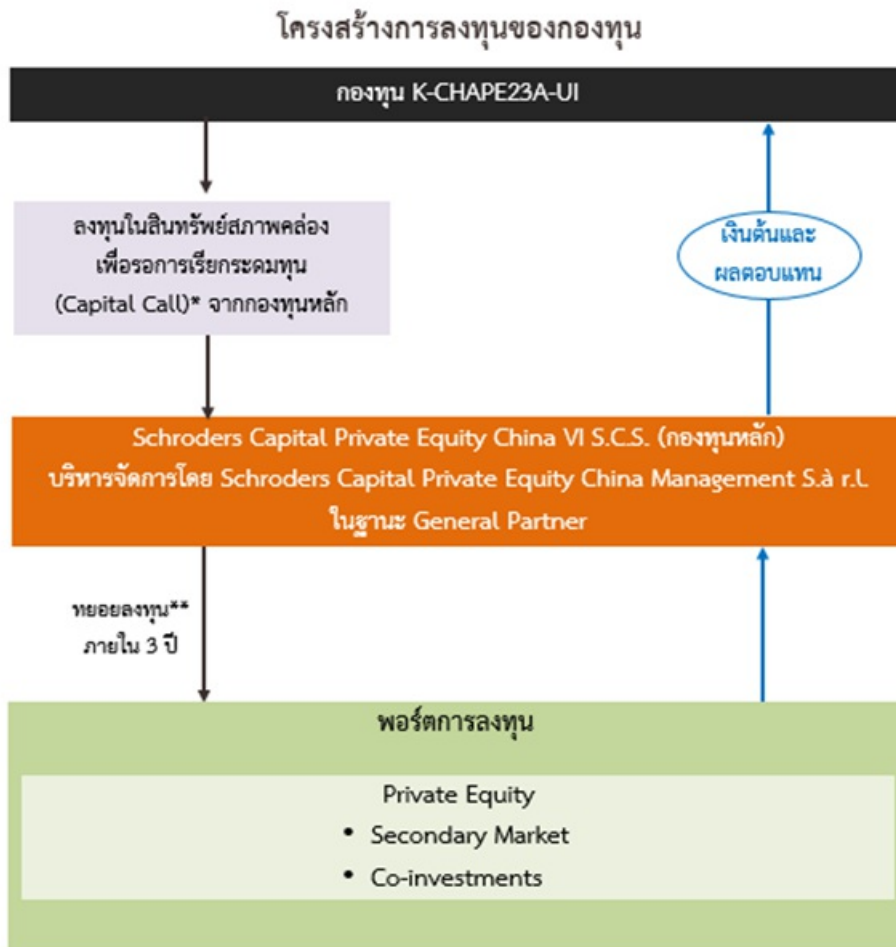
โครงสร้างการลงทุนของกองทุน

กองทุน K-CHAPE23A-UI

ลงทุนในสินทรัพย์สภาพคล่อง เพื่อรอการเรียกระดมทุน (Capital Call)* จากกองทุนหลัก

เงินต้นและผลตอบแทน

Schroders Capital Private Equity China VI S.C.S. (กองทุนหลัก)
บริหารจัดการโดย Schroders Capital Private Equity China Management S.à r.l. ในฐานะ General Partner

ทยอยลงทุน** ภายใน 3 ปี

พอร์ตการลงทุน

Private Equity
• Secondary Market
• Co-investments